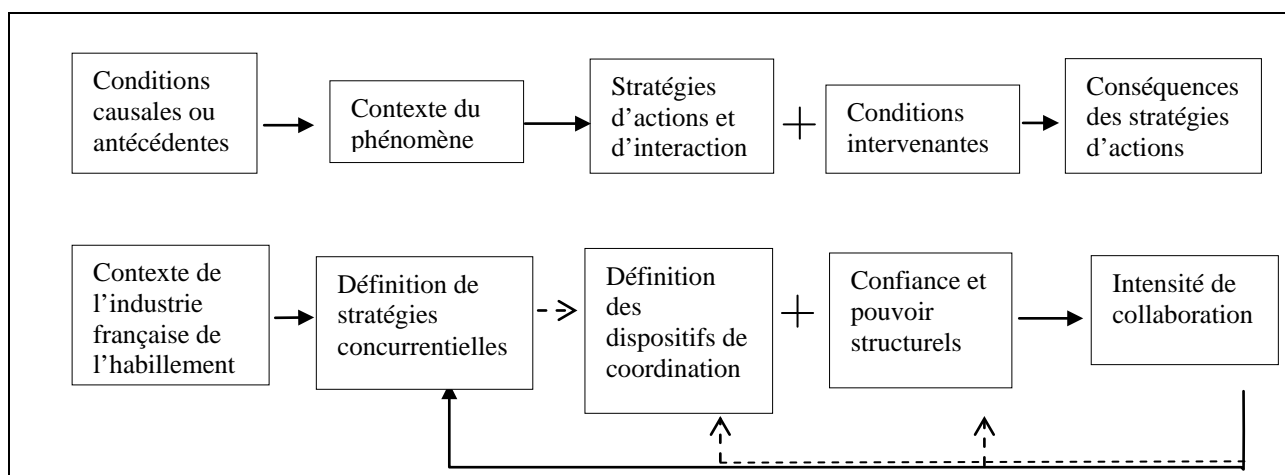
Conditions causales ou antécédentes

Contexte du phénomène

Stratégies d'actions et d'interaction

+

Conditions intervenantes

Conséquences des stratégies d'actions

Contexte de l'industrie française de l'habillement

Définition de stratégies concurrentielles

Définition des dispositifs de coordination

+

Confiance et pouvoir structurels

Intensité de collaboration